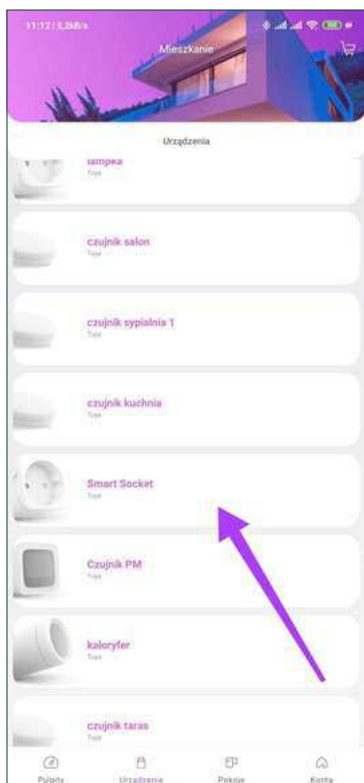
11:12 | 5,2kB/s

Mieszkanie

Urządzenia

lampka
Tuya

czujnik salon
Tuya

czujnik sypialnia 1
Tuya

czujnik kuchnia
Tuya

Smart Socket
Tuya

Czujnik PM
Tuya

kaloryfer
Tuya

czujnik taras
Tuya

Pulpity
Urządzenia
Pokoje
Konto